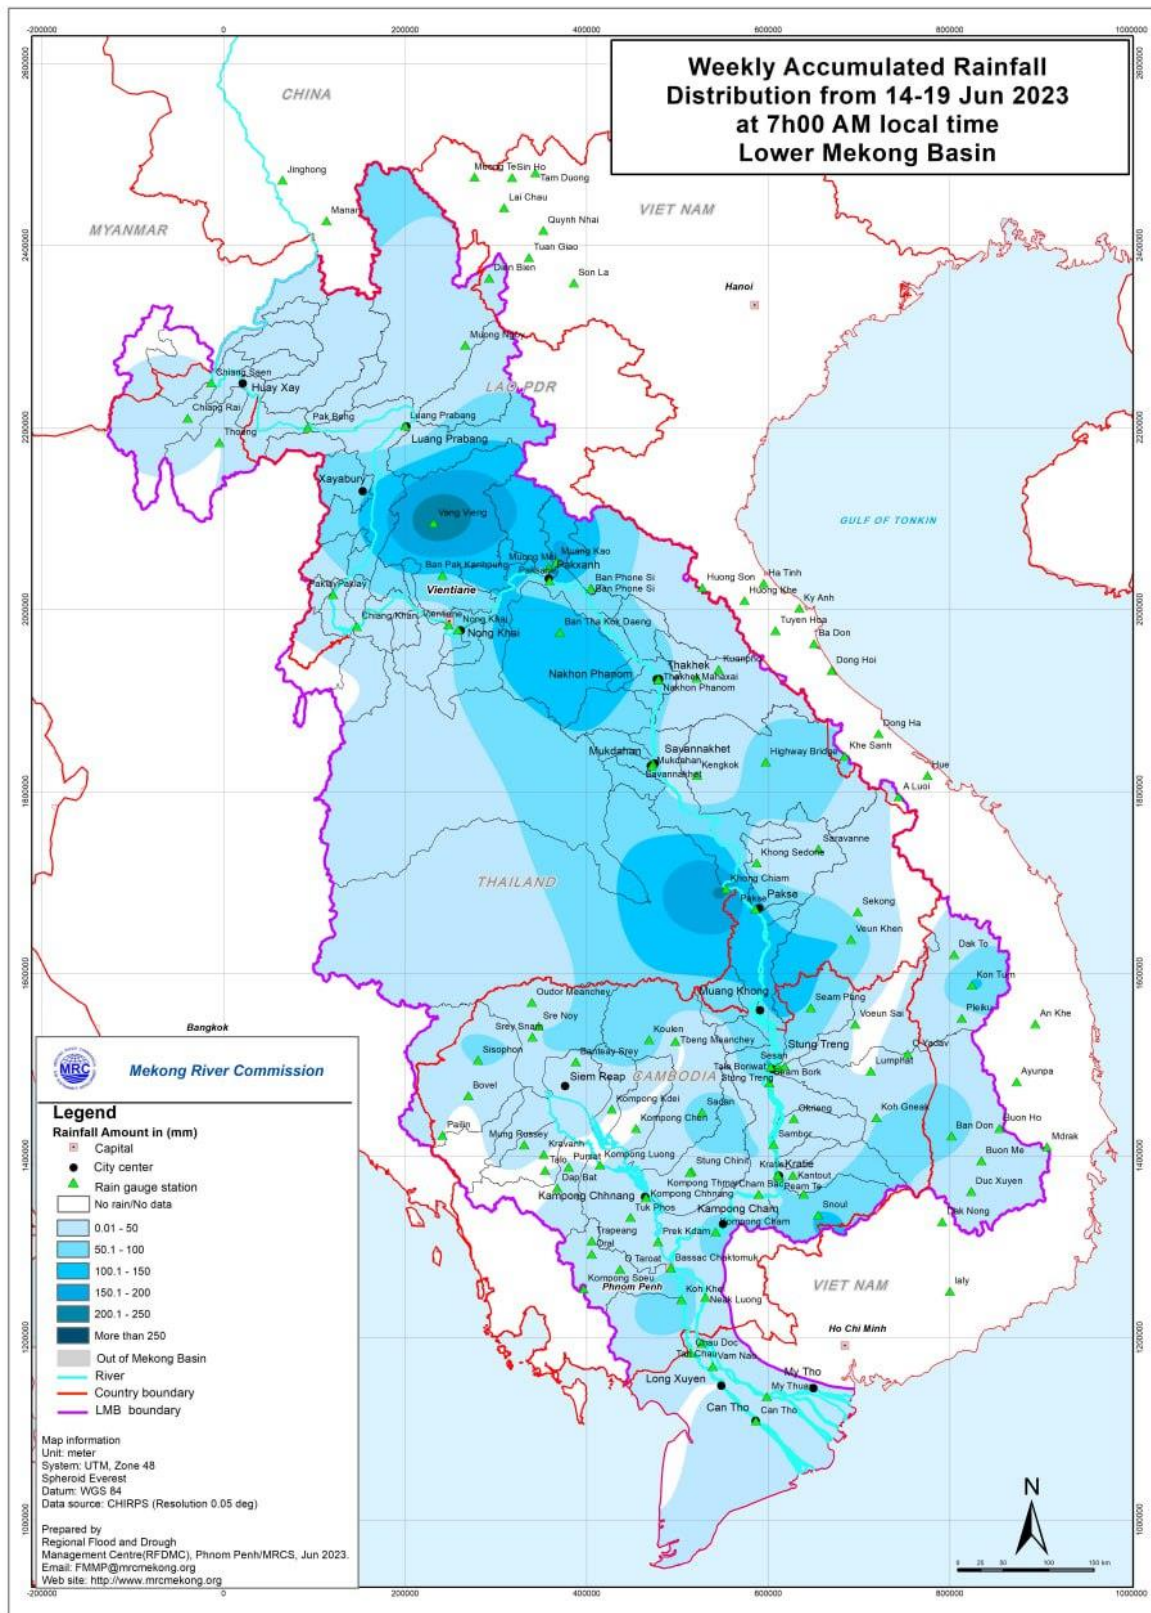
Weekly Accumulated Rainfall Distribution from 14-19 Jun 2023 at 7h00 AM local time Lower Mekong Basin

-200000 0 200000 400000 600000 800000 1000000

2600000 2400000 2200000 2000000 1800000 1600000 1400000 1200000 1000000

CHINA
MYANMAR
VIET NAM
LAO PDR
THAILAND
CAMBODIA
VIET NAM
GULF OF TONKIN

Jinghong
Manan
Muong TeSin Ho
Tam Duong
Lai Chau
Quynh Nhai
Tuan Giao
Dien Bien
Son La
Hanoi
Muong Ngoi
Chiang Saen
Huay Xay
Chiang Rai
Thoeng
Pak Beng
Luang Prabang
Luang Prabang
Xayabury
Vang Vieng
Muang Kao
Muong Mai
Paksane
Pakxanh
Ban Pak Kanhoung
Vientiane
Ban Phone Si
Ban Phone Si
Pak Lay Paklay
Chiang Khan
Nong Khai
Vientiane
Nong Khai
Ban Tha Kok Daeng
Huong Son
Ha Tinh
Huong Khe
Ky Anh
Tuyen Hoa
Ba Don
Dong Hoi
Thakhek
Thakhek Mahaxai
Nakhon Phanom
Nakhon Phanom
Dong Ha
Khe Sanh
Hue
A Luoi
Mukdahan
Savannakhet
Mukdahan
Kengkok
Savannakhet
Highway Bridge
Saravanne
Khong Sedone
Khong Chiam
Pakse
Pakse
Sekong
Veun Khen
Dak To
Kon Tum
Pleiku
An Khe
Muang Khong
Seam Pang
Voeun Sai
Stung Treng
Oudor Meanchey
Sre Noy
Srey Snam
Sisophon
Koulen
Tbeng Meanchey
Banteay Srey
Siem Reap
Sesan
Talo Boriwat
Stung Treng
Siam Bork
Lumphat
O Yadav
Ayunpa
Bovel
Kompong Kdei
Kompong Chen
Sadan
Oknong
Koh Gneak
Buon Ho
Mdrak
Pailin
Mung Russey
Kravanh
Talo
Pursat
Kompong Luong
Stung Chinit
Sambor
Kratie Kratie
Ban Don
Buon Me
Kantout
Dap Bat
Kampong Chhnang
Kompong Chhnang
Kompong Thmar
Cham Bae
Ream Te
Duc Xuyen
Tuk Phos
Kampong Cham
Kompong Cham
Snoul
Dak Nong
Trapeang
Oral
Prek Kdam
O Taroat
Bassac Chaktomuk
Kompong Speu
Phnom Penh
Koh Khel
Neak Luong
Ialy
Ho Chi Minh
Chau Doc
Tan Chau
Vam Nao
My Tho
Long Xuyen
My Thuan
Can Tho
Can Tho
Bangkok

MRC
Mekong River Commission

Legend
Rainfall Amount in (mm)
Capital
City center
Rain gauge station
No rain/No data
0.01 - 50
50.1 - 100
100.1 - 150
150.1 - 200
200.1 - 250
More than 250
Out of Mekong Basin
River
Country boundary
LMB boundary

Map information
Unit: meter
System: UTM, Zone 48
Spheroid Everest
Datum: WGS 84
Data source: CHIRPS (Resolution 0.05 deg)

Prepared by
Regional Flood and Drough Management Centre(RFDMC), Phnom Penh/MRCS, Jun 2023.
Email: FMMP@mrcmekong.org
Web site: http://www.mrcmekong.org

N
0 25 50 100 150 km